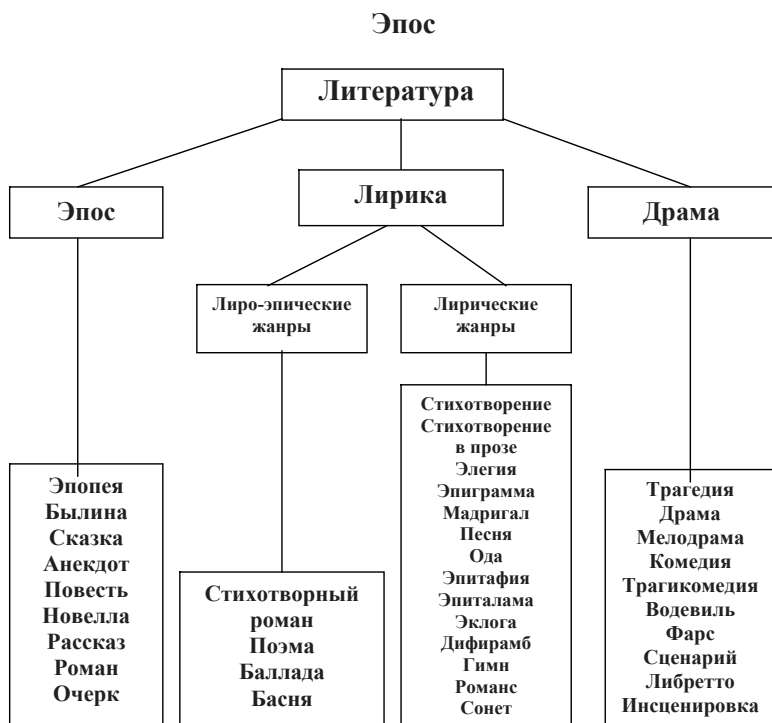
Эпос

Литература

Эпос

Лирика

Драма

Лиро-эпические жанры

Лирические жанры

Эпопея
Былина
Сказка
Анекдот
Повесть
Новелла
Рассказ
Роман
Очерк

Стихотворный роман
Поэма
Баллада
Басня

Стихотворение
Стихотворение в прозе
Элегия
Эпиграмма
Мадригал
Песня
Ода
Эпитафия
Эпиталама
Эклога
Дифирамб
Гимн
Романс
Сонет

Трагедия
Драма
Мелодрама
Комедия
Трагикомедия
Водевиль
Фарс
Сценарий
Либретто
Инсценировка